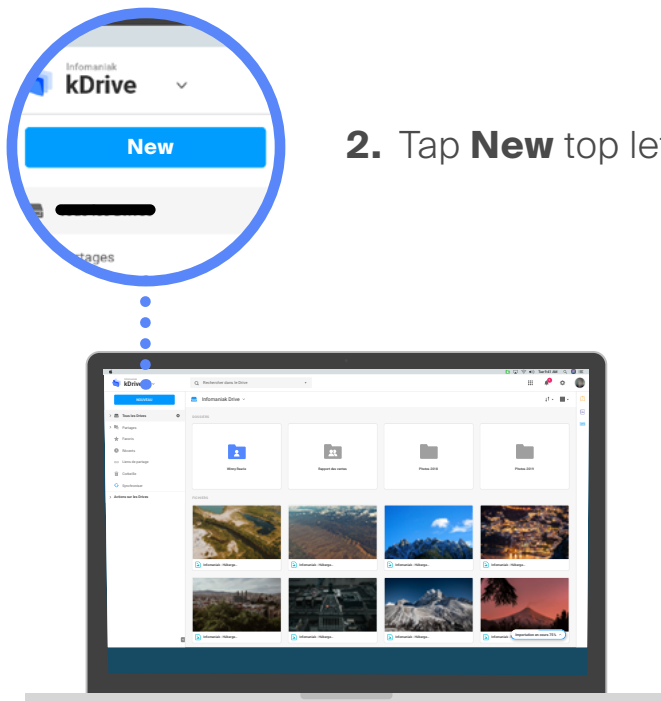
Infomaniak
kDrive
New
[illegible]tages

2. Tap New top le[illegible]

kDrive
Nouveau
Rechercher dans kDrive
Infomaniak Drive
Tous les Drives
Partages
Favoris
Récents
Liens de partage
Corbeille
Synchronisé
Actions sur les Drives
Dossiers
Mon équipe
Rapport des ventes
Photos 2018
Photos 2019
Fichiers
Infomaniak - Héberge...
Infomaniak - Héberge...
Infomaniak - Héberge...
Infomaniak - Héberge...
Infomaniak - Héberge...
Infomaniak - Héberge...
Infomaniak - Héberge...
Infomaniak - Héberge...
Importation en cours 75%